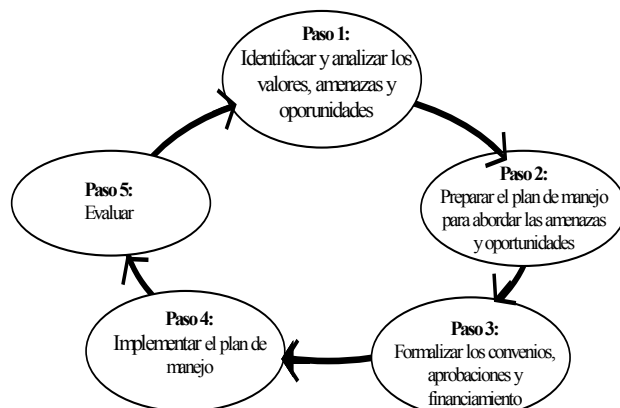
**Paso 1:**
Identifacar y analizar los valores, amenazas y oporunidades

**Paso 2:**
Preparar el plan de manejo para abordar las amenazas y oportunidades

**Paso 3:**
Formalizar los convenios, aprobaciones y financiamiento

**Paso 4:**
Implementar el plan de manejo

**Paso 5:**
Evaluar